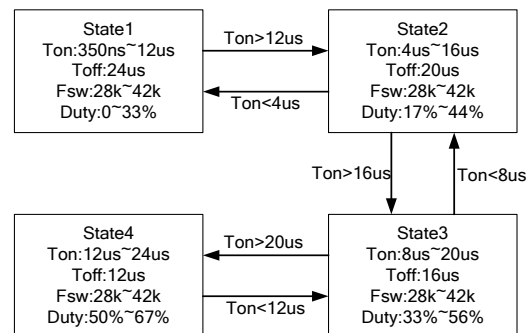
State1
Ton:350ns~12us
Toff:24us
Fsw:28k~42k
Duty:0~33%

Ton>12us

Ton<4us

State2
Ton:4us~16us
Toff:20us
Fsw:28k~42k
Duty:17%~44%

Ton>16us

Ton<8us

State4
Ton:12us~24us
Toff:12us
Fsw:28k~42k
Duty:50%~67%

Ton>20us

Ton<12us

State3
Ton:8us~20us
Toff:16us
Fsw:28k~42k
Duty:33%~56%